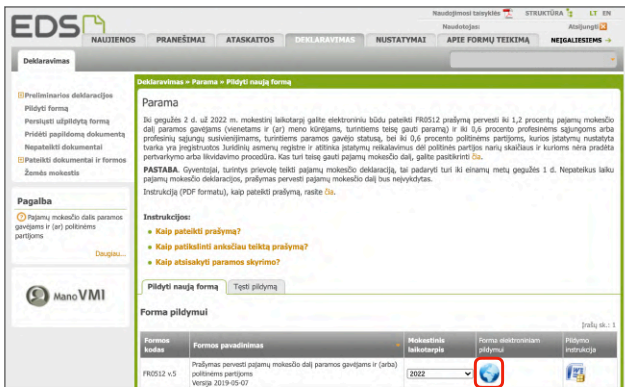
Naudojimosi taisyklės STRUKTŪRA LT EN

Naudotojas: Atsijungti

EDS

NAUJIENOS PRANEŠIMAI ATASKAITOS DEKLARAVIMAS NUSTATYMAI APIE FORMŲ TEIKIMĄ NEĮGALIESIEMS

Deklaravimas

Preliminarios deklaracijos
Pildyti formą
Persiųsti užpildytą formą
Pridėti papildomą dokumentą
Nepateikti dokumentai
Pateikti dokumentai ir formos
Žemės mokestis

Pagalba

Pajamų mokesčio dalis paramos gavėjams ir (ar) politinėms partijoms

Daugiau...

Mano VMI

Deklaravimas » Parama » Pildyti naują formą

Parama

Iki gegužės 2 d. už 2022 m. mokestinį laikotarpį galite elektroniniu būdu pateikti FR0512 prašymą pervesti iki 1,2 procentų pajamų mokesčio dalį paramos gavėjams (vienetams ir (ar) meno kūrėjams, turintiems teisę gauti paramą) ir iki 0,6 procento profesinėms sąjungoms arba profesinių sąjungų susivienijimams, turintiems paramos gavėjo statusą, bei iki 0,6 procento politinėms partijoms, kurios įstatymų nustatyta tvarka yra įregistruotos Juridinių asmenų registre ir atitinka įstatymų reikalavimus dėl politinės partijos narių skaičiaus ir kurioms nėra pradėta pertvarkymo arba likvidavimo procedūra. Kas turi teisę gauti pajamų mokesčio dalį, galite pasitikrinti čia.

PASTABA. Gyventojai, turintys prievolę teikti pajamų mokesčio deklaraciją, tai padaryti turi iki einamų metų gegužės 1 d. Nepateikus laiku pajamų mokesčio deklaracijos, prašymas pervesti pajamų mokesčio dalį bus neįvykdytas.

Instrukciją (PDF formatu), kaip pateikti prašymą, rasite čia.

Instrukcijos:
• Kaip pateikti prašymą?
• Kaip patikslinti anksčiau teiktą prašymą?
• Kaip atsisakyti paramos skyrimo?

Pildyti naują formą | Tęsti pildymą

Forma pildymui

[rašų sk.: 1

| Formos kodas | Formos pavadinimas | Mokestinis laikotarpis | Forma elektroniniam pildymui | Pildymo instrukcija |
|---|---|---|---|---|
| FR0512 v.5 | Prašymas pervesti pajamų mokesčio dalį paramos gavėjams ir (arba) politinėms partijoms Versija 2019-05-07 | 2022 | | |